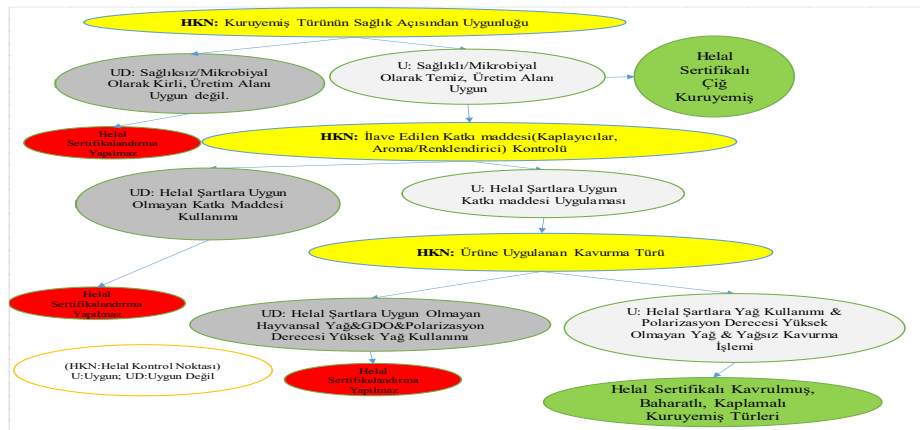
HKN: Kuruyemiş Türünün Sağlık Açısından Uygunluğu

UD: Sağlıksız/Mikrobiyal Olarak Kirli, Üretim Alanı Uygun değil.

U: Sağlıklı/Mikrobiyal Olarak Temiz, Üretim Alanı Uygun

Helal Sertifikalı Çiğ Kuruyemiş

Helal Sertifikalandırma Yapılmaz

HKN: İlave Edilen Katkı maddesi(Kaplayıcılar, Aroma/Renklendirici) Kontrolü

UD: Helal Şartlara Uygun Olmayan Katkı Maddesi Kullanımı

U: Helal Şartlara Uygun Katkı maddesi Uygulaması

HKN: Ürüne Uygulanan Kavurma Türü

Helal Sertifikalandırma Yapılmaz

UD: Helal Şartlara Uygun Olmayan Hayvansal Yağ&GDO&Polarizasyon Derecesi Yüksek Yağ Kullanımı

U: Helal Şartlara Yağ Kullanımı & Polarizasyon Derecesi Yüksek Olmayan Yağ & Yağsız Kavurma İşlemi

(HKN:Helal Kontrol Noktası) U:Uygun; UD:Uygun Değil

Helal Sertifikalandırma Yapılmaz

Helal Sertifikalı Kavrulmuş, Baharatlı, Kaplamalı Kuruyemiş Türleri